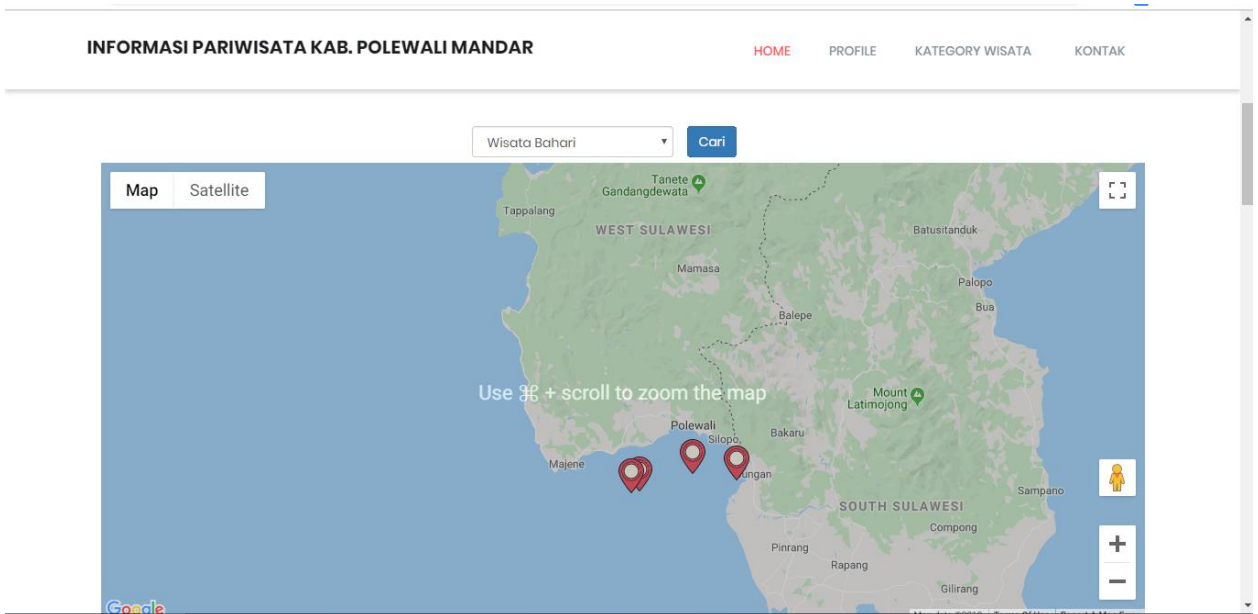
INFORMASI PARIWISATA KAB. POLEWALI MANDAR

HOME PROFILE KATEGORY WISATA KONTAK

Wisata Bahari

Cari

Map Satellite

Tanete
Gandangdewata
Tappalang
WEST SULAWESI
Batusitanduk
Mamasa
Palopo
Bua
Balepe
Use ⌘ + scroll to zoom the map
Mount Latimojong
Polewali
Silopo
Bakaru
Majene
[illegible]ungan
Sampano
SOUTH SULAWESI
Compong
Pinrang
Rapang
Gilirang
Google
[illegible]